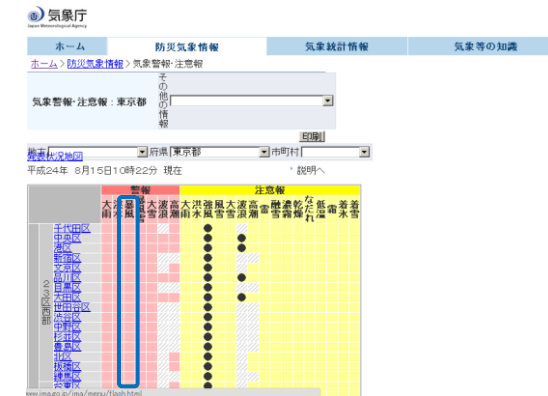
気象庁
Japan Meteorological Agency

ホーム
防災気象情報
気象統計情報
気象等の知識

ホーム > 防災気象情報 > 気象警報・注意報

気象警報・注意報：東京都
その他の情報

印刷

地方
発表状況地図
府県 東京都
市町村

平成24年 8月15日10時22分 現在
説明へ

警報
大雨
洪水
暴風
暴風雪
大雪
波浪
高潮

注意報
大雨
洪水
強風
風雪
大雪
波浪
高潮
雷
融雪
濃霧
乾燥
なだれ
低温
霜
着氷
着雪

23区西部

千代田区
中央区
港区
新宿区
文京区
品川区
目黒区
大田区
世田谷区
渋谷区
中野区
杉並区
豊島区
北区
荒川区
板橋区
練馬区

www.jma.go.jp/jma/menu/flash.html